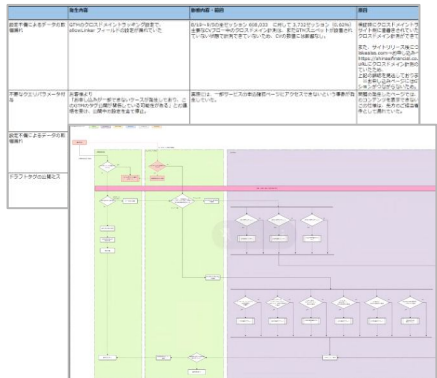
| | 発生内容 | 影響内容・範囲 | 原因 |
|---|---|---|---|
| 設定不備によるデータの取得漏れ | GTMのクロスドメイントラッキング設定で、allowLinker フィールドの設定が漏れていた | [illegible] | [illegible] |
| 不要なクエリパラメータ付与 | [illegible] | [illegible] | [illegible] |
| 設定不備によるデータの取得漏れ | | | |
| ドラフトタグの公開ミス | | | |